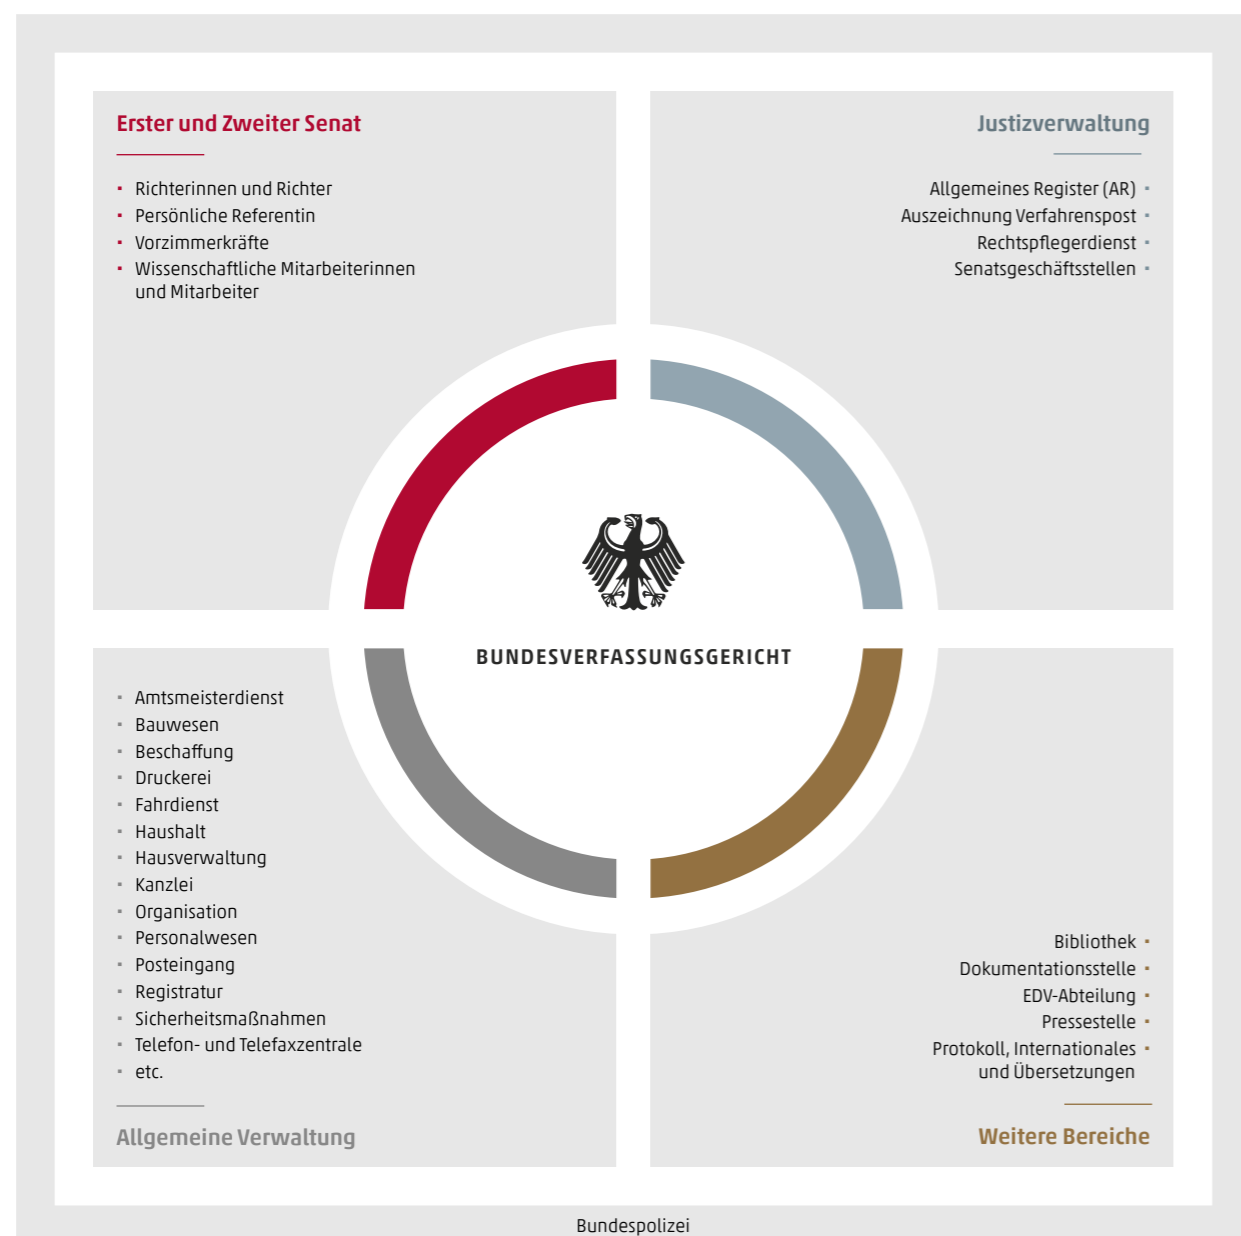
Erster und Zweiter Senat

- Richterinnen und Richter
- Persönliche Referentin
- Vorzimmerkräfte
- Wissenschaftliche Mitarbeiterinnen und Mitarbeiter

Justizverwaltung

Allgemeines Register (AR)
Auszeichnung Verfahrenspost
Rechtspflegerdienst
Senatsgeschäftsstellen

BUNDESVERFASSUNGSGERICHT

- Amtsmeisterdienst
- Bauwesen
- Beschaffung
- Druckerei
- Fahrdienst
- Haushalt
- Hausverwaltung
- Kanzlei
- Organisation
- Personalwesen
- Posteingang
- Registratur
- Sicherheitsmaßnahmen
- Telefon- und Telefaxzentrale
- etc.

Allgemeine Verwaltung

Bibliothek
Dokumentationsstelle
EDV-Abteilung
Pressestelle
Protokoll, Internationales und Übersetzungen

Weitere Bereiche

Bundespolizei